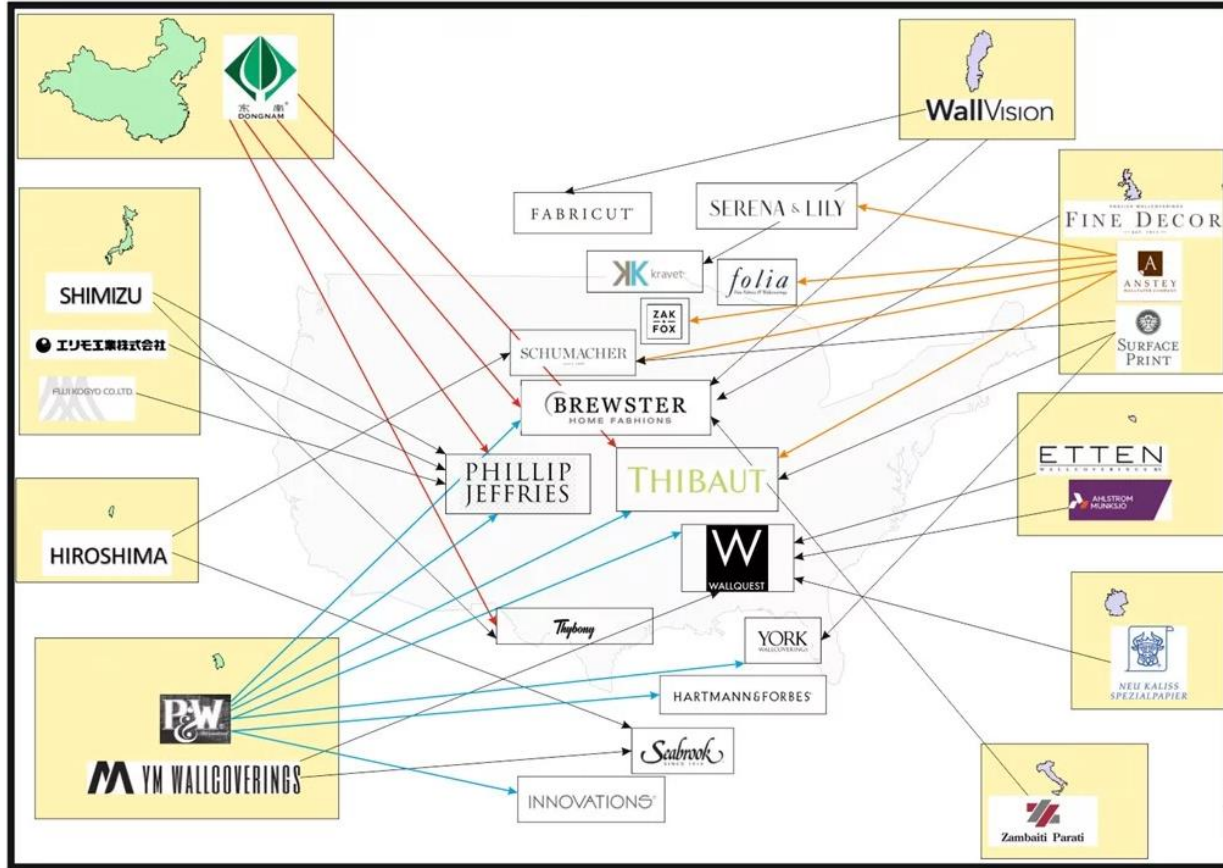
东南
DONGNAM

SHIMIZU
エリモ工業株式会社
FUJI KOSYO CO.,LTD.

HIROSHIMA

P&W

YM WALLCOVERINGS

WallVision

FINE DECOR

ANSTEY

SURFACE PRINT

ETTEN
WALLCOVERINGS

AHLSTROM MUNKSJO

NEU KALISS SPEZIALPAPIER

Zambaiti Parati

FABRICUT

SERENA & LILY

kravet

folia

ZAK + FOX

SCHUMACHER

BREWSTER
HOME FASHIONS

PHILLIP JEFFRIES

THIBAUT

W
WALLQUEST

Thybony

YORK
WALLCOVERINGS

HARTMANN&FORBES

Seabrook

INNOVATIONS